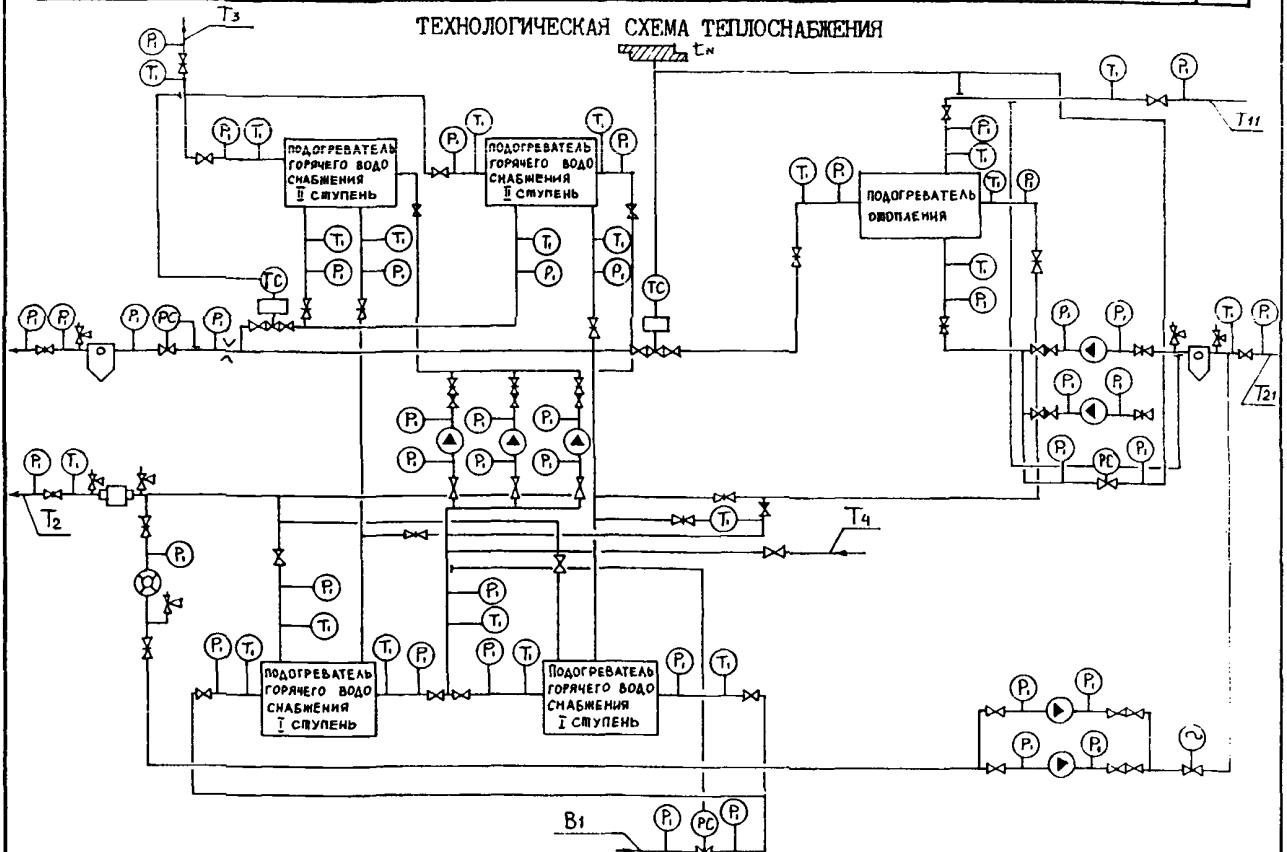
ТЕХНОЛОГИЧЕСКАЯ СХЕМА ТЕПЛОСНАБЖЕНИЯ

T3

$P_1$

$T_1$

$t_N$

$T_1$

$P_1$

T11

ПОДОГРЕВАТЕЛЬ ГОРЯЧЕГО ВОДО СНАБЖЕНИЯ II СТУПЕНЬ

$P_1$ $T_1$

ПОДОГРЕВАТЕЛЬ ГОРЯЧЕГО ВОДО СНАБЖЕНИЯ II СТУПЕНЬ

$P_1$ $T_1$ $T_1$ $P_1$

ПОДОГРЕВАТЕЛЬ ОТОПЛЕНИЯ

$T_1$ $P_1$ $P_1$ $T_1$ $T_1$ $P_1$

$T_1$ $P_1$ $T_1$ $P_1$ $T_1$ $P_1$ $T_1$ $P_1$

TC

TC

$P_1$ $P_1$ $P_1$ PC $P_1$

$P_1$ $P_1$ $T_1$ $P_1$

T21

$P_1$ $P_1$ $P_1$ $P_1$ $P_1$ $P_1$

$P_1$ $P_1$

$P_1$ PC $P_1$

$P_1$ $T_1$

T2

$T_1$

T4

$P_1$

$P_1$ $T_1$

$P_1$ $T_1$

$P_1$ $T_1$ $T_1$ $P_1$ $P_1$ $T_1$ $P_1$ $T_1$

ПОДОГРЕВАТЕЛЬ ГОРЯЧЕГО ВОДО СНАБЖЕНИЯ I СТУПЕНЬ

ПОДОГРЕВАТЕЛЬ ГОРЯЧЕГО ВОДО СНАБЖЕНИЯ I СТУПЕНЬ

$P_1$ $P_1$

$P_1$ $P_1$

B1

$P_1$ PC $P_1$